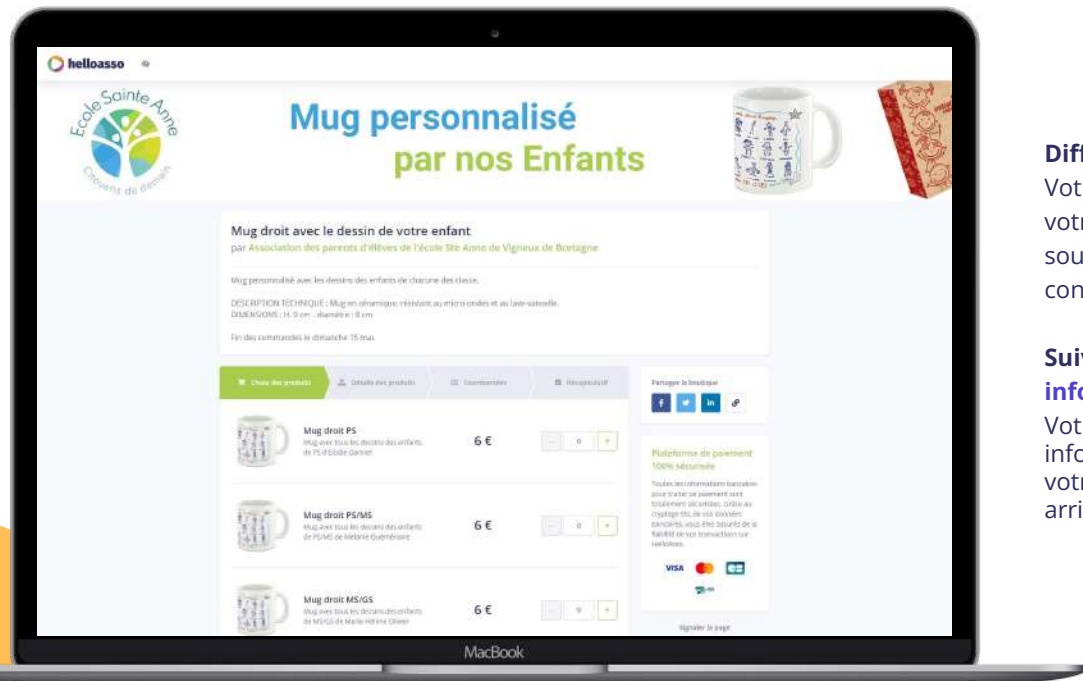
helloasso

Ecole Sainte Anne
Citoyens de demain

Mug personnalisé par nos Enfants

Mug droit avec le dessin de votre enfant
par Association des parents d'élèves de l'école Ste Anne de Vigneux de Bretagne

Mug personnalisé avec les dessins des enfants de chacune des classe.

DESCRIPTION TECHNIQUE : Mug en céramique, résistant au micro-ondes et au lave-vaisselle.
DIMENSIONS : H. 9 cm - diamètre : 8 cm

Fin des commandes le dimanche 15 mai.

Choix des produits | Détails des produits | Coordonnées | Récapitulatif

Partager la boutique

Mug droit PS
Mug avec tous les dessins des enfants de PS d'Elodie Garnier
6 €
0

Mug droit PS/MS
Mug avec tous les dessins des enfants de PS/MS de Mélanie Quéméneur
6 €
0

Mug droit MS/GS
Mug avec tous les dessins des enfants de MS/GS de Marie-Hélène Olivier
6 €
0

Plateforme de paiement 100% sécurisée

Toutes les informations bancaires pour traiter ce paiement sont totalement sécurisées. Grâce au cryptage SSL de vos données bancaires, vous êtes assurés de la fiabilité de vos transactions sur HelloAsso.

VISA

Signaler la page

MacBook

Diff
Vot
votr
sou
con

Sui
info
Vot
info
votr
arri